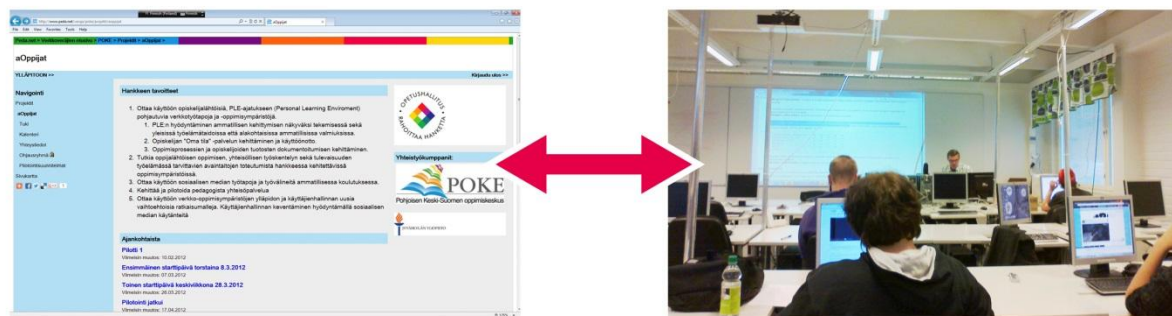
aOppijat

YLLÄPITOON >>

Kirjaudu ulos >>

Navigointi

Projektit

aOppijat

Tuki

Kalenteri

Yhteystiedot

Ohjausryhmä

Pilotointisuunnitelmat

Sivukartta

Hankkeen tavoitteet

1. Ottaa käyttöön opiskelijalähtöisiä, PLE-ajatukseen (Personal Learning Environment) pohjautuvia verkkotyötapoja ja -oppimisympäristöjä.
   1. PLE:n hyödyntäminen ammatillisen kehittymisen näkyväksi tekemisessä sekä yleisissä työelämätaidoissa että alakohtaisissa ammatillisissa valmiuksissa.
   2. Opiskelijan "Oma tila" -palvelun kehittäminen ja käyttöönotto.
   3. Oppimisprosessien ja opiskelijoiden tuotosten dokumentoinnin kehittäminen.
2. Tukea oppijalähtöisen oppimisen, yhteisöllisen työskentelyn sekä tulevaisuuden työelämässä tarvittavien avaintaitojen toteutumista hankkeessa kehitettävissä oppimisympäristöissä.
3. Ottaa käyttöön sosiaalisen median työtapoja ja työvälineitä ammatillisessa koulutuksessa.
4. Kehittää ja pilotoida pedagogista yhteisöpalvelua.
5. Ottaa käyttöön verkko-oppimisympäristöjen ylläpidon ja käyttäjienhallinnan uusia vaihtoehtoisia ratkaisumalleja. Käyttäjienhallinnan keventäminen hyödyntämällä sosiaalisen median käytänteitä.

OPETUSHALLITUS RAHOITTAA HANKETTA

Yhteistyökumppanit:

POKE
Pohjoisen Keski-Suomen oppimiskeskus

Ajankohtaista

Piloti 1
Viimeksi muokattu: 10.02.2012

Ensimmäinen starttipäivä torstaina 8.3.2012
Viimeksi muokattu: 07.03.2012

Toinen starttipäivä keskiviikkona 28.3.2012
Viimeksi muokattu: 26.03.2012

Pilotointi jatkui
Viimeksi muokattu: 17.04.2012